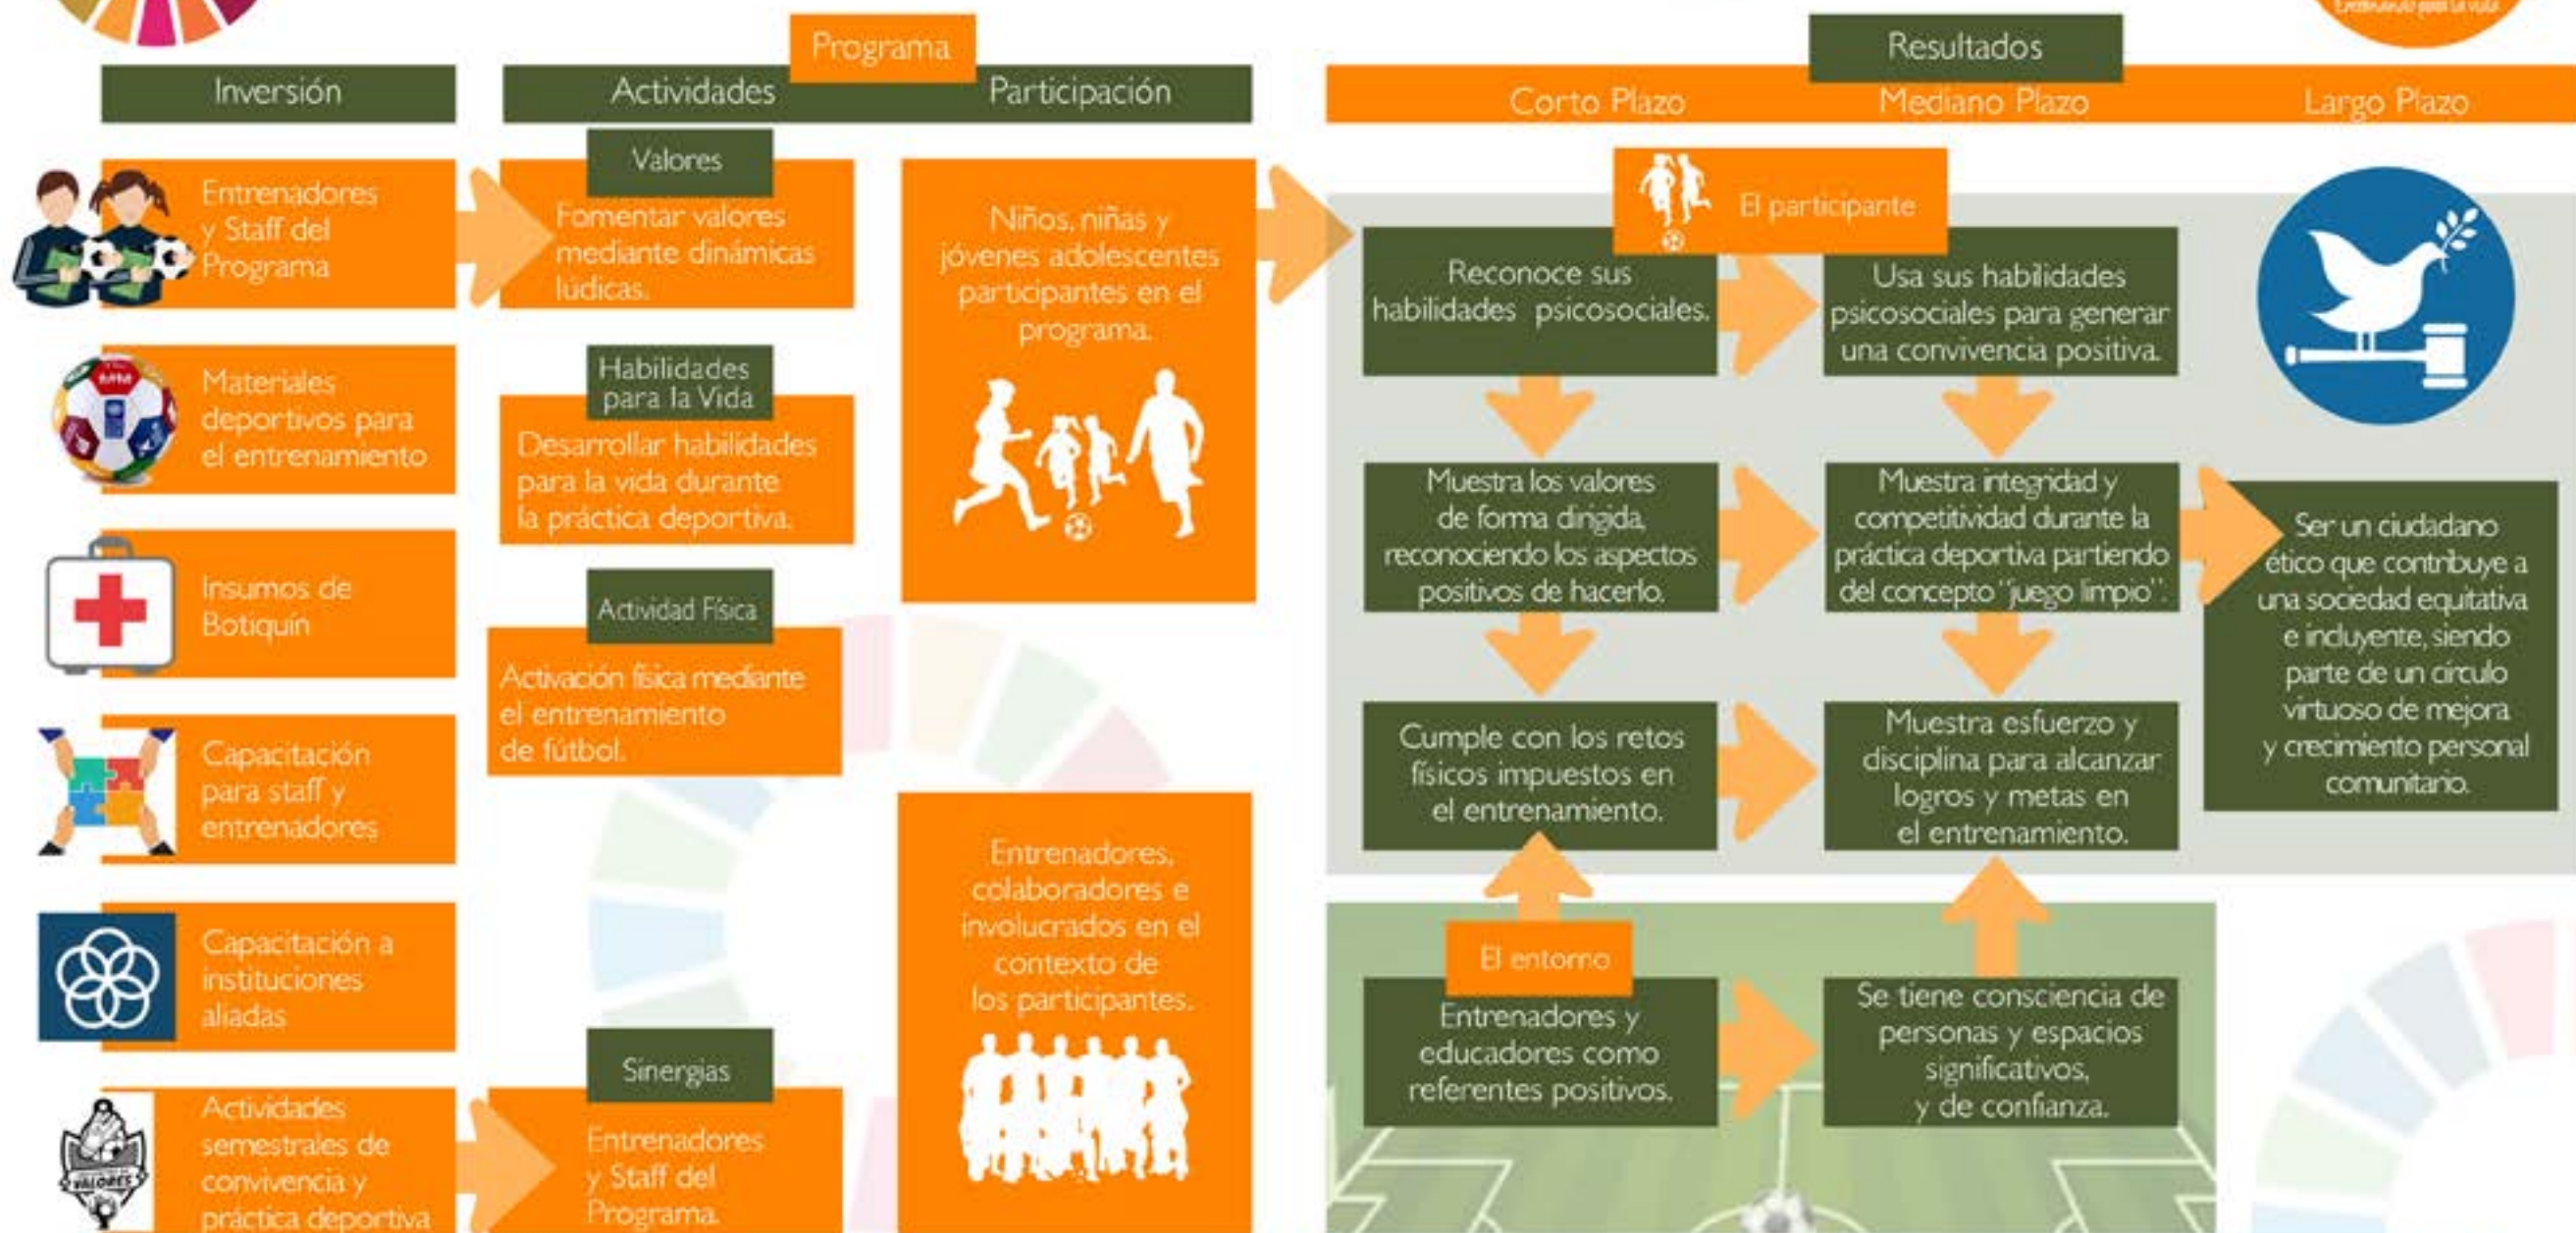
Programa

Inversión

Actividades

Participación

Resultados

Corto Plazo

Mediano Plazo

Largo Plazo

Entrenadores y Staff del Programa

Valores

Fomentar valores mediante dinámicas lúdicas.

Niños, niñas y jóvenes adolescentes participantes en el programa.

El participante

Reconoce sus habilidades psicosociales.

Usa sus habilidades psicosociales para generar una convivencia positiva.

Materiales deportivos para el entrenamiento

Habilidades para la Vida

Desarrollar habilidades para la vida durante la práctica deportiva.

Muestra los valores de forma dirigida, reconociendo los aspectos positivos de hacerlo.

Muestra integridad y competitividad durante la práctica deportiva partiendo del concepto "juego limpio".

Ser un ciudadano ético que contribuye a una sociedad equitativa e incluyente, siendo parte de un circulo virtuoso de mejora y crecimiento personal comunitario.

Insumos de Botiquín

Actividad Física

Activación física mediante el entrenamiento de fútbol.

Cumple con los retos físicos impuestos en el entrenamiento.

Muestra esfuerzo y disciplina para alcanzar logros y metas en el entrenamiento.

Capacitación para staff y entrenadores

Entrenadores, colaboradores e involucrados en el contexto de los participantes.

Capacitación a instituciones aliadas

El entorno

Entrenadores y educadores como referentes positivos.

Se tiene consciencia de personas y espacios significativos, y de confianza.

Actividades semestrales de convivencia y práctica deportiva

Sinergias

Entrenadores y Staff del Programa.

VALORES